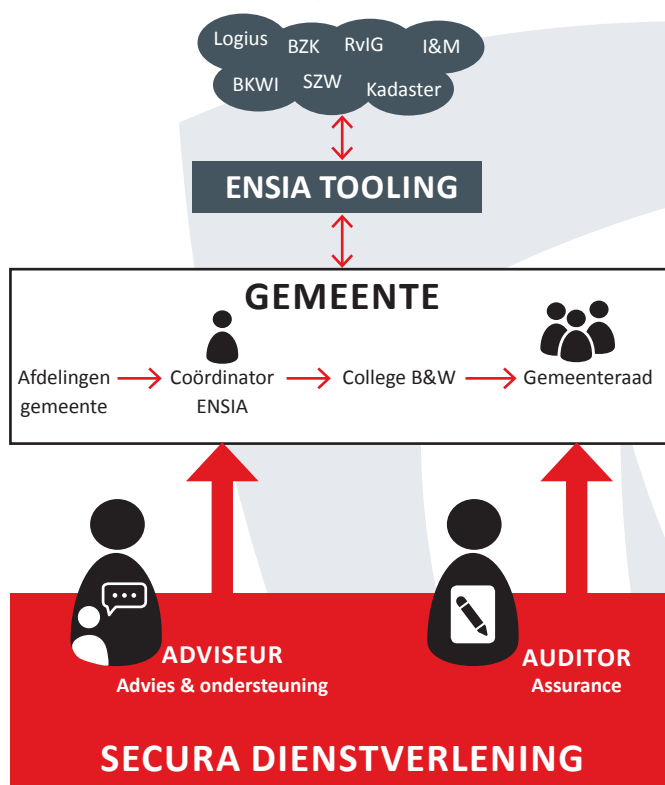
Logius BZK RvIG I&M
BKWI SZW Kadaster

ENSIA TOOLING

GEMEENTE

Afdelingen gemeente
Coördinator ENSIA
College B&W
Gemeenteraad

ADVISEUR
Advies & ondersteuning

AUDITOR
Assurance

SECURA DIENSTVERLENING